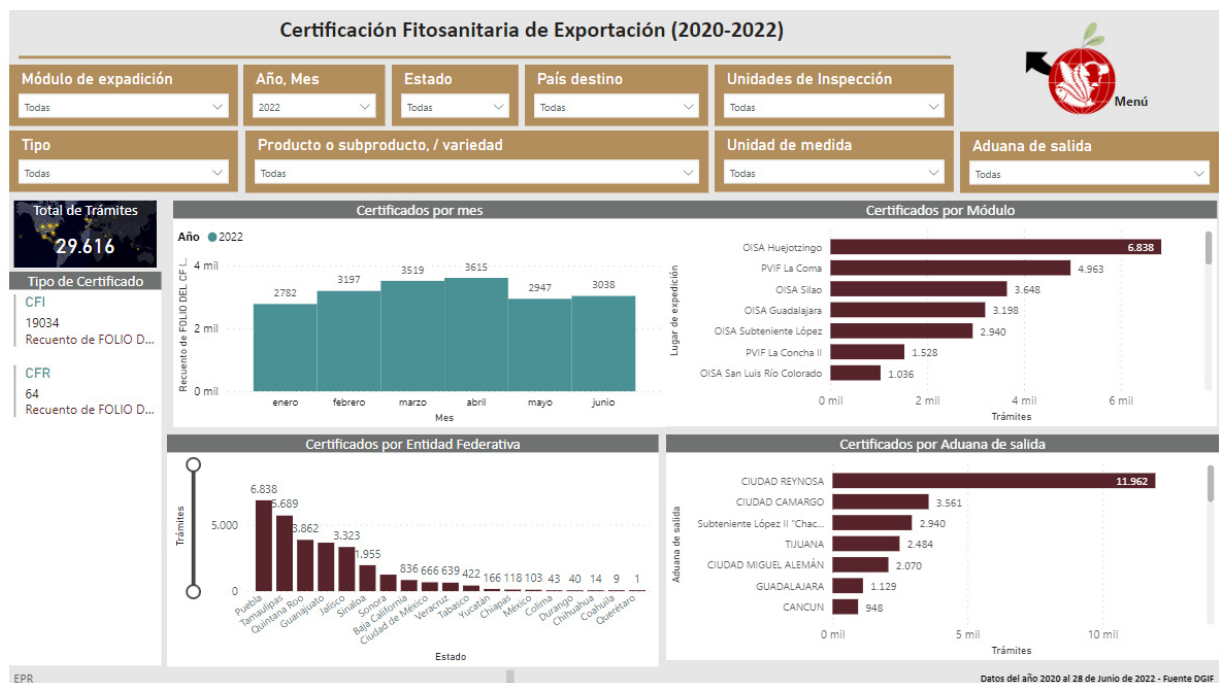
Certificación Fitosanitaria de Exportación (2020-2022)

Menú

Módulo de expadición
Todas

Año, Mes
2022

Estado
Todas

País destino
Todas

Unidades de Inspección
Todas

Tipo
Todas

Producto o subproducto, / variedad
Todas

Unidad de medida
Todas

Aduana de salida
Todas

Total de Trámites
29.616

Tipo de Certificado
CFI
19034
Recuento de FOLIO D...
CFR
64
Recuento de FOLIO D...

Certificados por mes
Año ● 2022
Recuento de FOLIO DEL CF...
4 mil
2 mil
0 mil
2782 enero
3197 febrero
3519 marzo
3615 abril
2947 mayo
3038 junio
Mes

Certificados por Módulo
Lugar de expedición
OISA Huejotzingo 6.838
PVIF La Coma 4.963
OISA Silao 3.648
OISA Guadalajara 3.198
OISA Subteniente López 2.940
PVIF La Concha II 1.528
OISA San Luis Río Colorado 1.036
0 mil 2 mil 4 mil 6 mil
Trámites

Certificados por Entidad Federativa
Trámites
5.000
0
Puebla 6.838
Tamaulipas 5.689
Quintana Roo 3.862
Guanajuato
Jalisco 3.323
Sinaloa 1.955
Sonora
Baja California 836
Ciudad de México 666
Veracruz 639
Tabasco 422
Yucatán 166
Chiapas 118
México 103
Colima 43
Durango 40
Chihuahua 14
Coahuila 9
Querétaro 1
Estado

Certificados por Aduana de salida
Aduana de salida
CIUDAD REYNOSA 11.962
CIUDAD CAMARGO 3.561
Subteniente López II "Chac... 2.940
TIJUANA 2.484
CIUDAD MIGUEL ALEMÁN 2.070
GUADALAJARA 1.129
CANCUN 948
0 mil 5 mil 10 mil
Trámites

EPR
Datos del año 2020 al 28 de Junio de 2022 - Fuente DGIF